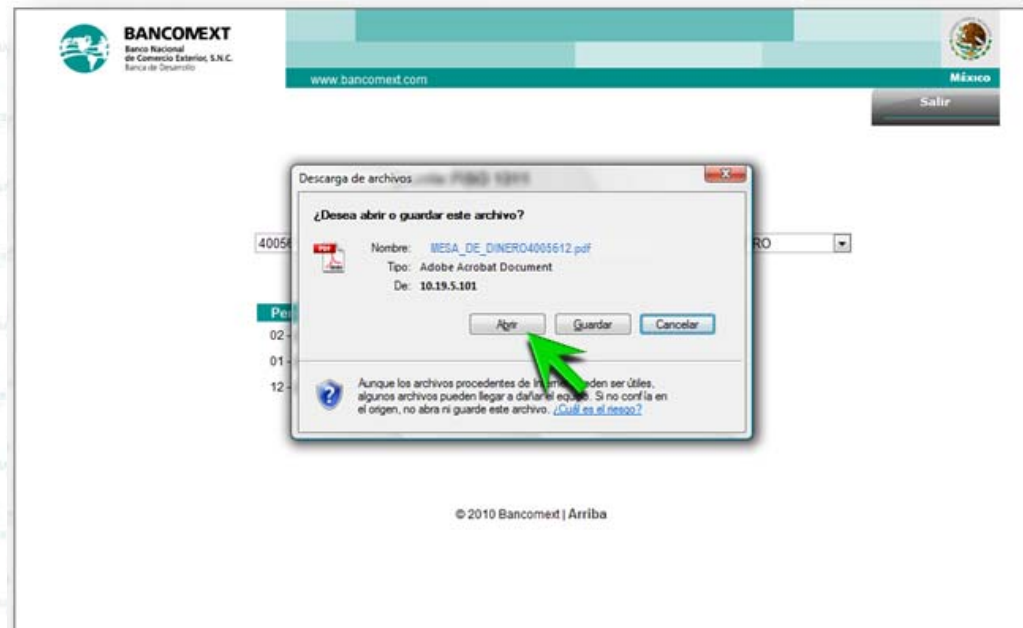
BANCOMEXT
Banco Nacional de Comercio Exterior, S.N.C.
Banca de Desarrollo

www.bancomext.com

México

Salir

Descarga de archivos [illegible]

¿Desea abrir o guardar este archivo?

Nombre: MESA_DE_DINERO4005612.pdf
Tipo: Adobe Acrobat Document
De: 10.19.5.101

Abrir
Guardar
Cancelar

Aunque los archivos procedentes de In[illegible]eden ser útiles, algunos archivos pueden llegar a dañar el equ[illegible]. Si no confía en el origen, no abra ni guarde este archivo. ¿Cuál es el riesgo?

4005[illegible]
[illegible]RO

Pe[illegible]
02
01
12

© 2010 Bancomext | Arriba